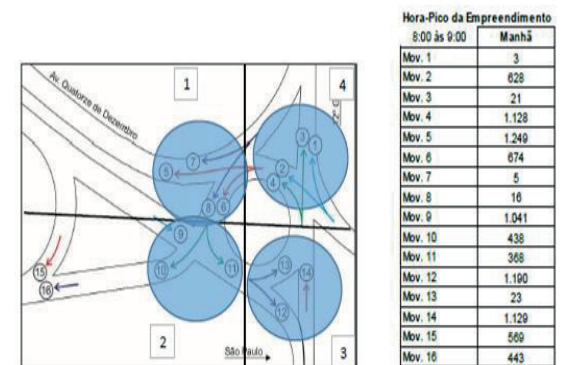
1
4
2
3
Av. Quatorze de Dezembro
São Paulo
7
5
8
6
3
1
2
4
9
10
11
13
14
12
15
16

Hora-Pico da Empreendimento

| 8:00 às 9:00 | Manhã |
|---|---|
| Mov. 1 | 3 |
| Mov. 2 | 628 |
| Mov. 3 | 21 |
| Mov. 4 | 1.128 |
| Mov. 5 | 1.249 |
| Mov. 6 | 674 |
| Mov. 7 | 5 |
| Mov. 8 | 16 |
| Mov. 9 | 1.041 |
| Mov. 10 | 438 |
| Mov. 11 | 368 |
| Mov. 12 | 1.190 |
| Mov. 13 | 23 |
| Mov. 14 | 1.129 |
| Mov. 15 | 569 |
| Mov. 16 | 443 |